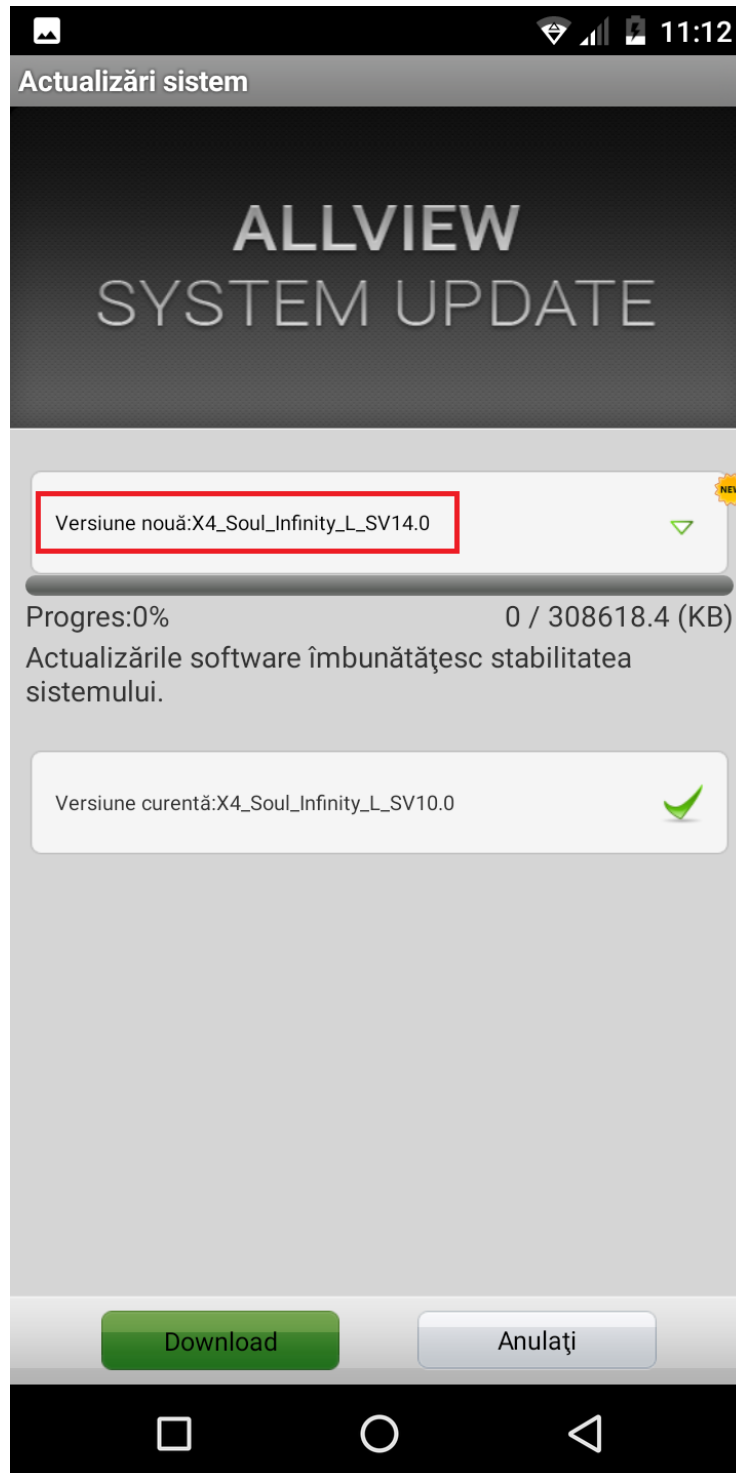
11:12

Actualizări sistem

ALLVIEW
SYSTEM UPDATE

NEW

Versiune nouă:X4_Soul_Infinity_L_SV14.0

Progres:0%
0 / 308618.4 (KB)

Actualizările software îmbunătăţesc stabilitatea sistemului.

Versiune curentă:X4_Soul_Infinity_L_SV10.0

Download
Anulaţi